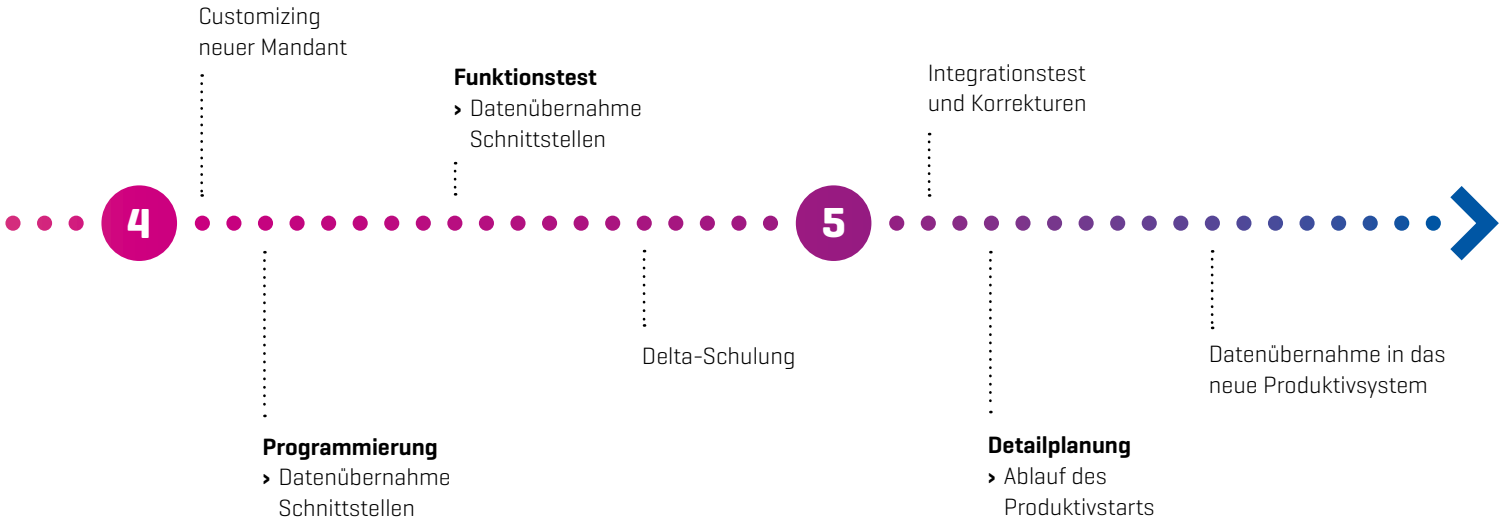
Customizing neuer Mandant

Funktionstest
› Datenübernahme Schnittstellen

Integrationstest und Korrekturen

4

5

Programmierung
› Datenübernahme Schnittstellen

Delta-Schulung

Detailplanung
› Ablauf des Produktivstarts

Datenübernahme in das neue Produktivsystem